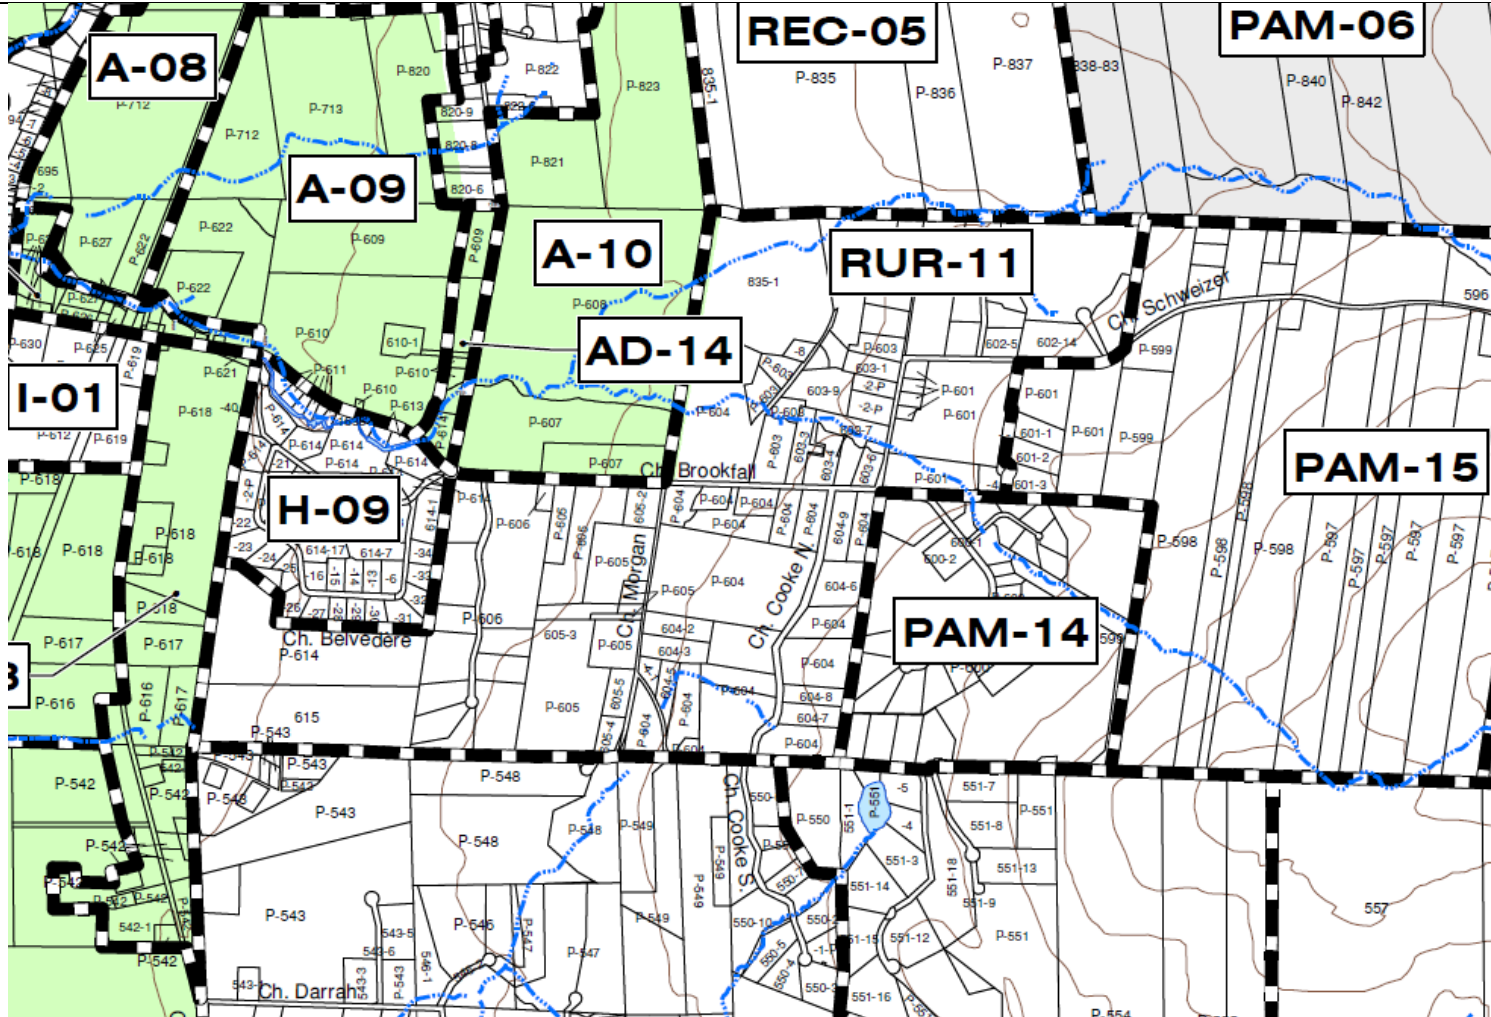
A-08
A-09
A-10
AD-14
REC-05
PAM-06
RUR-11
I-01
H-09
PAM-15
PAM-14

P-712
P-713
P-820
P-822
P-823
820-9
820-8
820-6
P-821
P-835
P-836
P-837
838-83
P-840
P-842
835-1
695
P-627
P-622
P-609
P-608
P-610
610-1
P-611
P-630
P-625
P-619
P-621
P-618
P-612
P-613
P-614
P-607
P-604
P-603
603-1
603-9
P-601
601-1
601-2
601-3
602-5
602-14
P-599
Ch. Schweizer
596
Ch. Brookfall
P-606
P-605
P-598
P-597
Ch. Morgan
Ch. Cooke N.
604-6
604-2
604-3
604-8
604-7
P-616
P-617
Ch. Belvedere
615
P-543
P-542
P-548
P-549
P-550
P-551
551-7
551-8
551-3
551-13
551-14
551-12
551-16
551-9
551-18
Ch. Cooke S.
550-10
557
542-1
P-547
P-546
Ch. Darrah
543-5
543-6
543-3
P-554